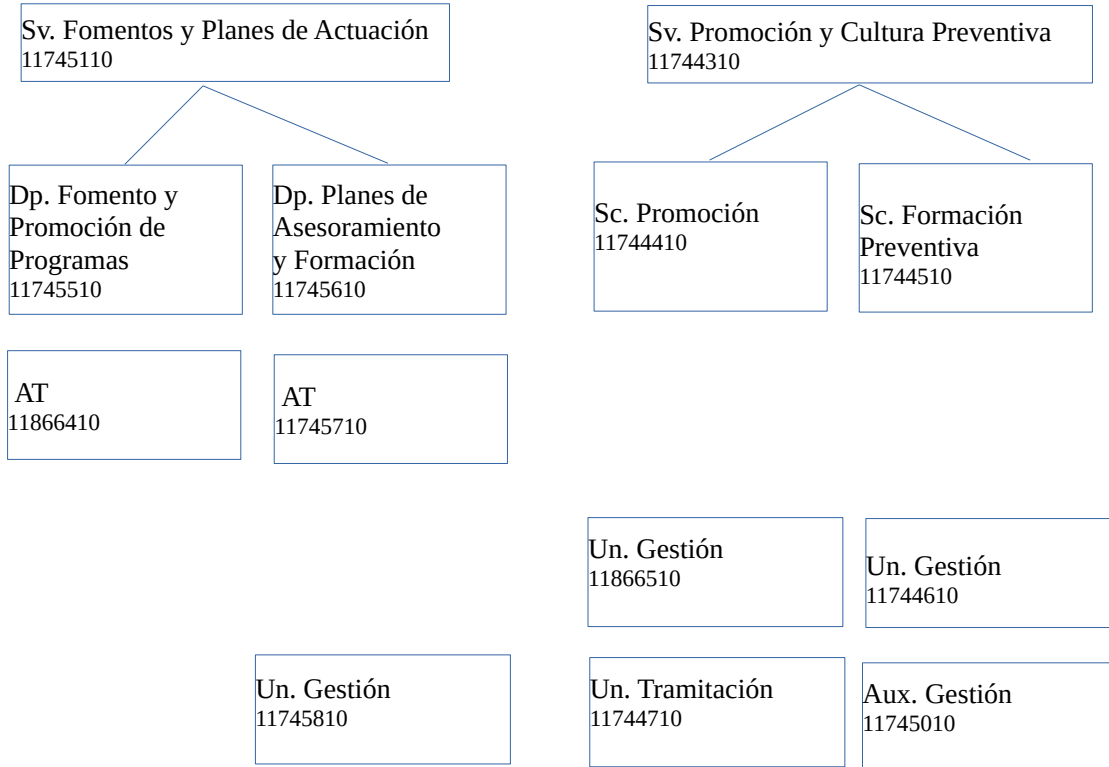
Sv. Fomentos y Planes de Actuación
11745110

Sv. Promoción y Cultura Preventiva
11744310

Dp. Fomento y Promoción de Programas
11745510

Dp. Planes de Asesoramiento y Formación
11745610

Sc. Promoción
11744410

Sc. Formación Preventiva
11744510

AT
11866410

AT
11745710

Un. Gestión
11866510

Un. Gestión
11744610

Un. Gestión
11745810

Un. Tramitación
11744710

Aux. Gestión
11745010